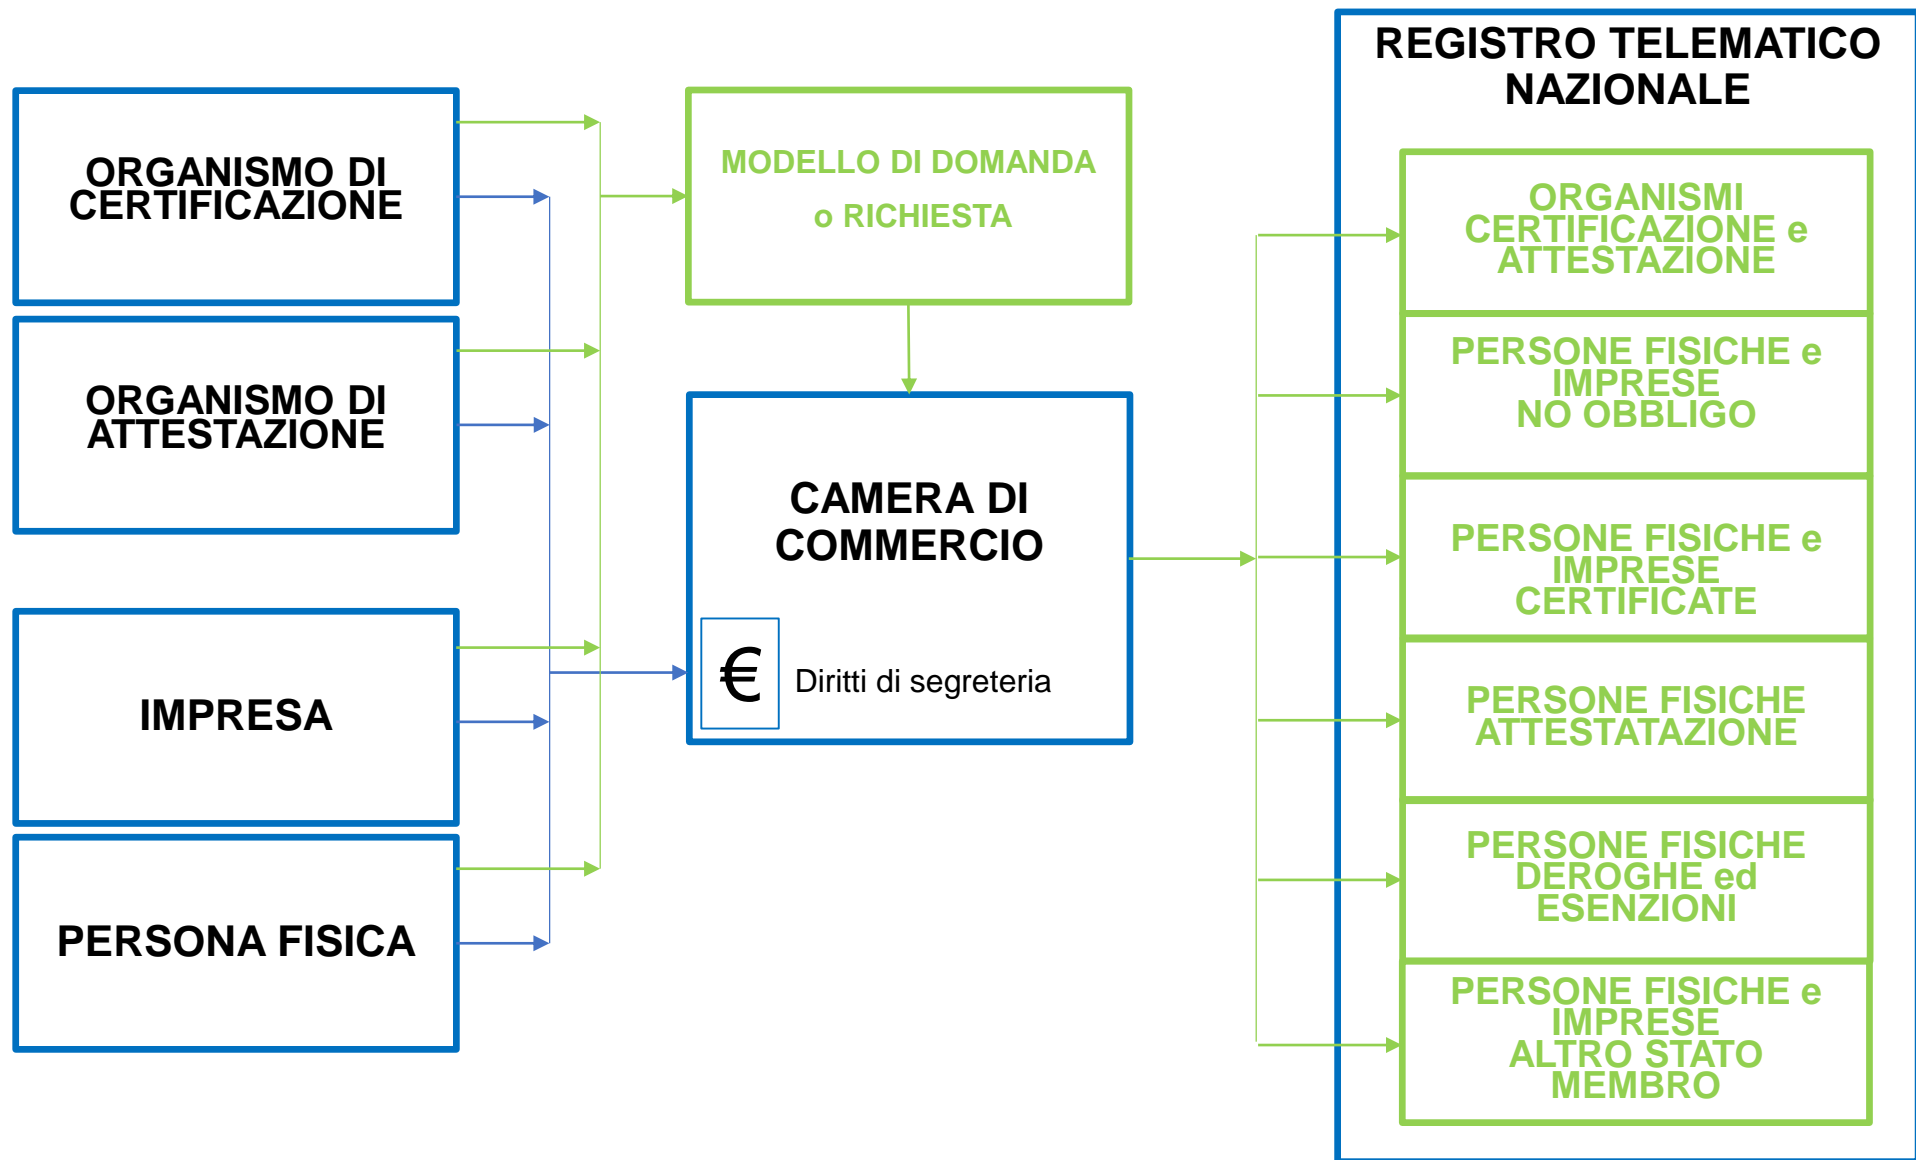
ORGANISMO DI CERTIFICAZIONE

ORGANISMO DI ATTESTAZIONE

IMPRESA

PERSONA FISICA

MODELLO DI DOMANDA o RICHIESTA

CAMERA DI COMMERCIO

€ Diritti di segreteria

REGISTRO TELEMATICO NAZIONALE

ORGANISMI CERTIFICAZIONE e ATTESTAZIONE

PERSONE FISICHE e IMPRESE NO OBBLIGO

PERSONE FISICHE e IMPRESE CERTIFICATE

PERSONE FISICHE ATTESTATAZIONE

PERSONE FISICHE DEROGHE ed ESENZIONI

PERSONE FISICHE e IMPRESE ALTRO STATO MEMBRO